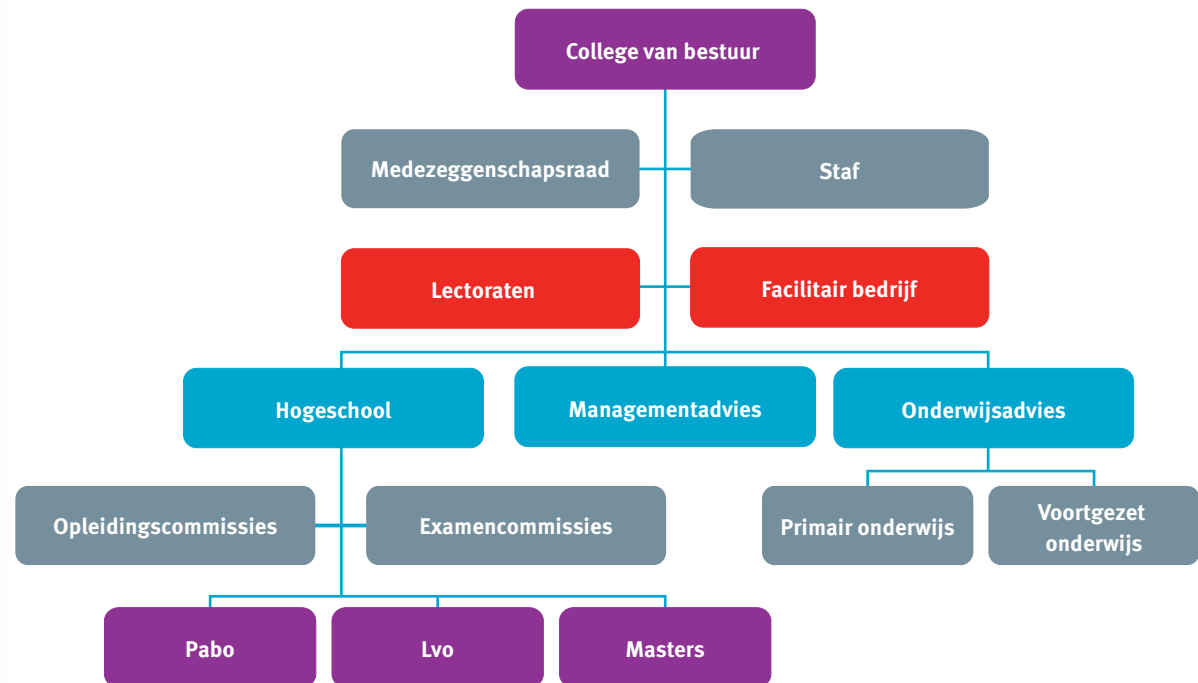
College van bestuur

Medezeggenschapsraad

Staf

Lectoraten

Facilitair bedrijf

Hogeschool

Managementadvies

Onderwijsadvies

Opleidingscommissies

Examencommissies

Primair onderwijs

Voortgezet onderwijs

Pabo

Lvo

Masters